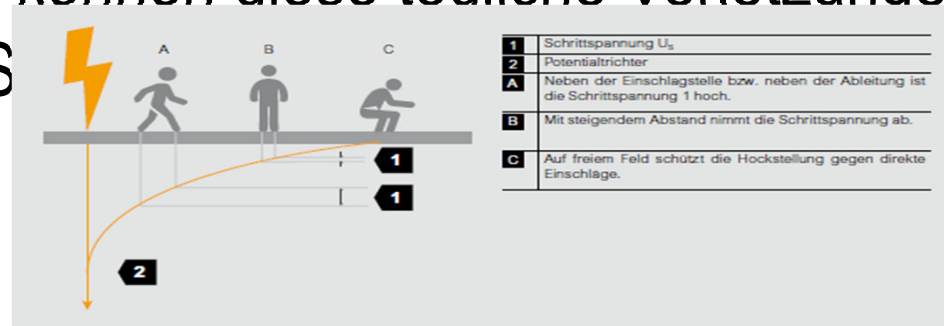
können diese tödliche Verletzunge

s

A B C

1

1

2

| | |
|---|---|
| 1 | Schrittspannung $U_S$ |
| 2 | Potentialtrichter |
| A | Neben der Einschlagstelle bzw. neben der Ableitung ist die Schrittspannung 1 hoch. |
| B | Mit steigendem Abstand nimmt die Schrittspannung ab. |
| C | Auf freiem Feld schützt die Hockstellung gegen direkte Einschläge. |